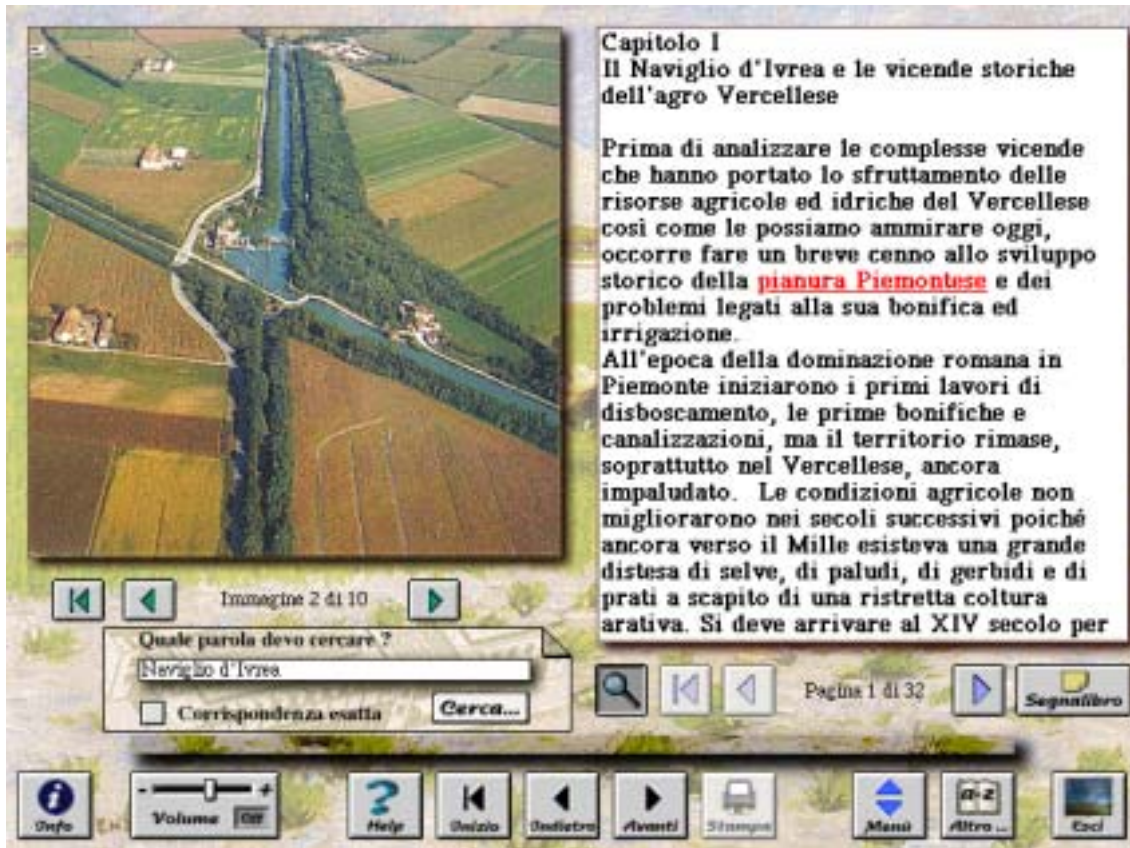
Capitolo I
Il Naviglio d'Ivrea e le vicende storiche dell'agro Vercellese

Prima di analizzare le complesse vicende che hanno portato lo sfruttamento delle risorse agricole ed idriche del Vercellese così come le possiamo ammirare oggi, occorre fare un breve cenno allo sviluppo storico della pianura Piemontese e dei problemi legati alla sua bonifica ed irrigazione.
All'epoca della dominazione romana in Piemonte iniziarono i primi lavori di disboscamento, le prime bonifiche e canalizzazioni, ma il territorio rimase, soprattutto nel Vercellese, ancora impaludato. Le condizioni agricole non migliorarono nei secoli successivi poiché ancora verso il Mille esisteva una grande distesa di selve, di paludi, di gerbidi e di prati a scapito di una ristretta coltura arativa. Si deve arrivare al XIV secolo per

Immagine 2 di 10

Quale parola devo cercare ?
Naviglio d'Ivrea
Corrispondenza esatta
Cerca...

Pagina 1 di 32
Segnalibro

Info
Volume Off
Help
Inizio
Indietro
Avanti
Stampa
Menù
a-z Altro ...
Esci